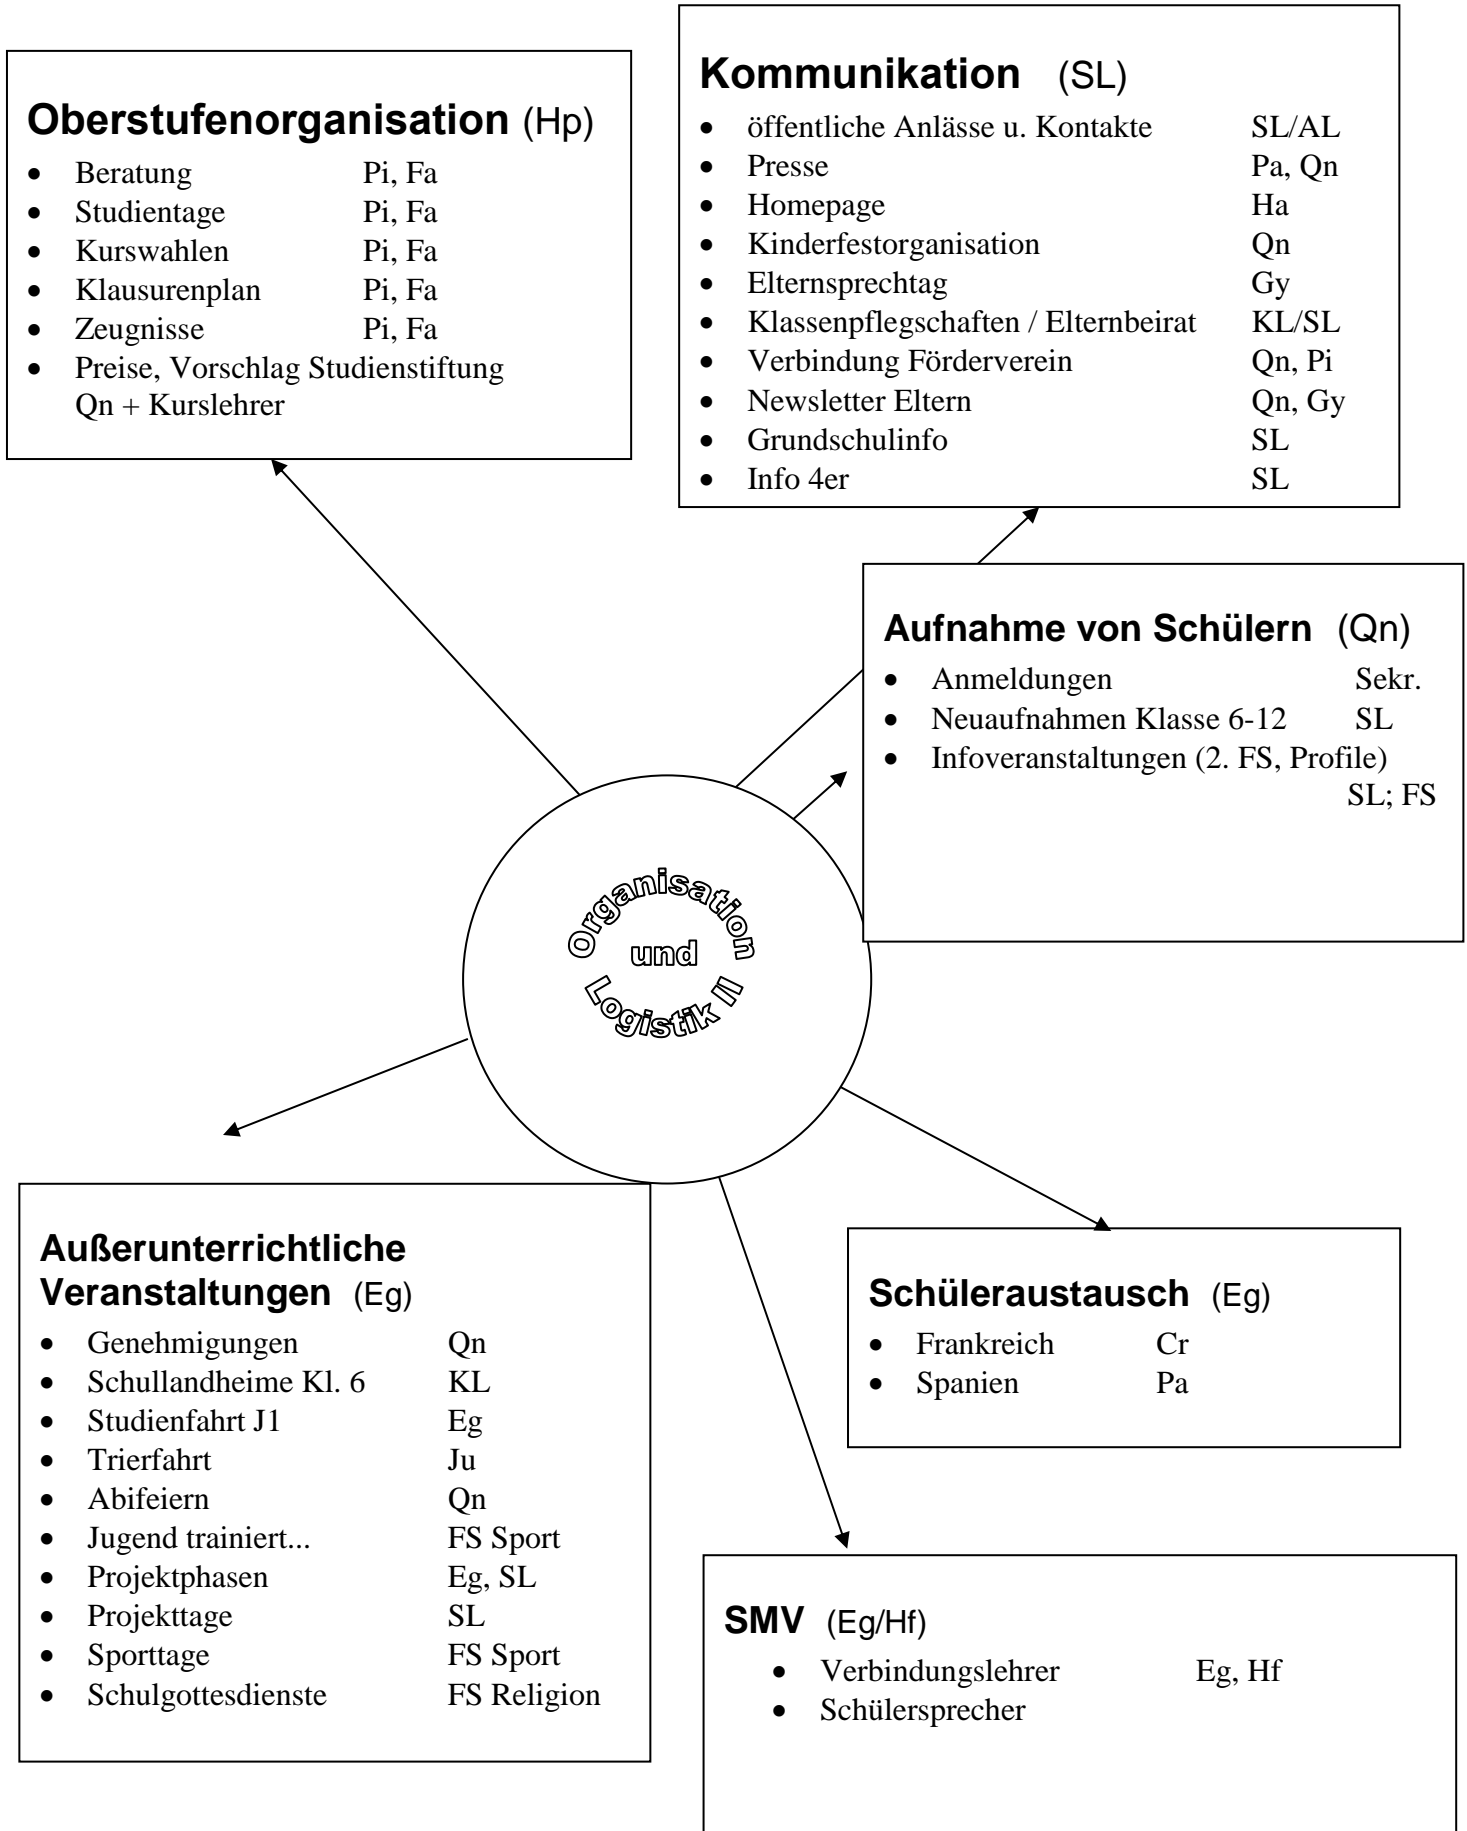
**Oberstufenorganisation** (Hp)
- Beratung Pi, Fa
- Studientage Pi, Fa
- Kurswahlen Pi, Fa
- Klausurenplan Pi, Fa
- Zeugnisse Pi, Fa
- Preise, Vorschlag Studienstiftung Qn + Kurslehrer

**Kommunikation** (SL)
- öffentliche Anlässe u. Kontakte SL/AL
- Presse Pa, Qn
- Homepage Ha
- Kinderfestorganisation Qn
- Elternsprechtag Gy
- Klassenpflegschaften / Elternbeirat KL/SL
- Verbindung Förderverein Qn, Pi
- Newsletter Eltern Qn, Gy
- Grundschulinfo SL
- Info 4er SL

**Aufnahme von Schülern** (Qn)
- Anmeldungen Sekr.
- Neuaufnahmen Klasse 6-12 SL
- Infoveranstaltungen (2. FS, Profile) SL; FS

Organisation und Logistik II

**Außerunterrichtliche Veranstaltungen** (Eg)
- Genehmigungen Qn
- Schullandheime Kl. 6 KL
- Studienfahrt J1 Eg
- Trierfahrt Ju
- Abifeiern Qn
- Jugend trainiert... FS Sport
- Projektphasen Eg, SL
- Projekttage SL
- Sporttage FS Sport
- Schulgottesdienste FS Religion

**Schüleraustausch** (Eg)
- Frankreich Cr
- Spanien Pa

**SMV** (Eg/Hf)
- Verbindungslehrer Eg, Hf
- Schülersprecher